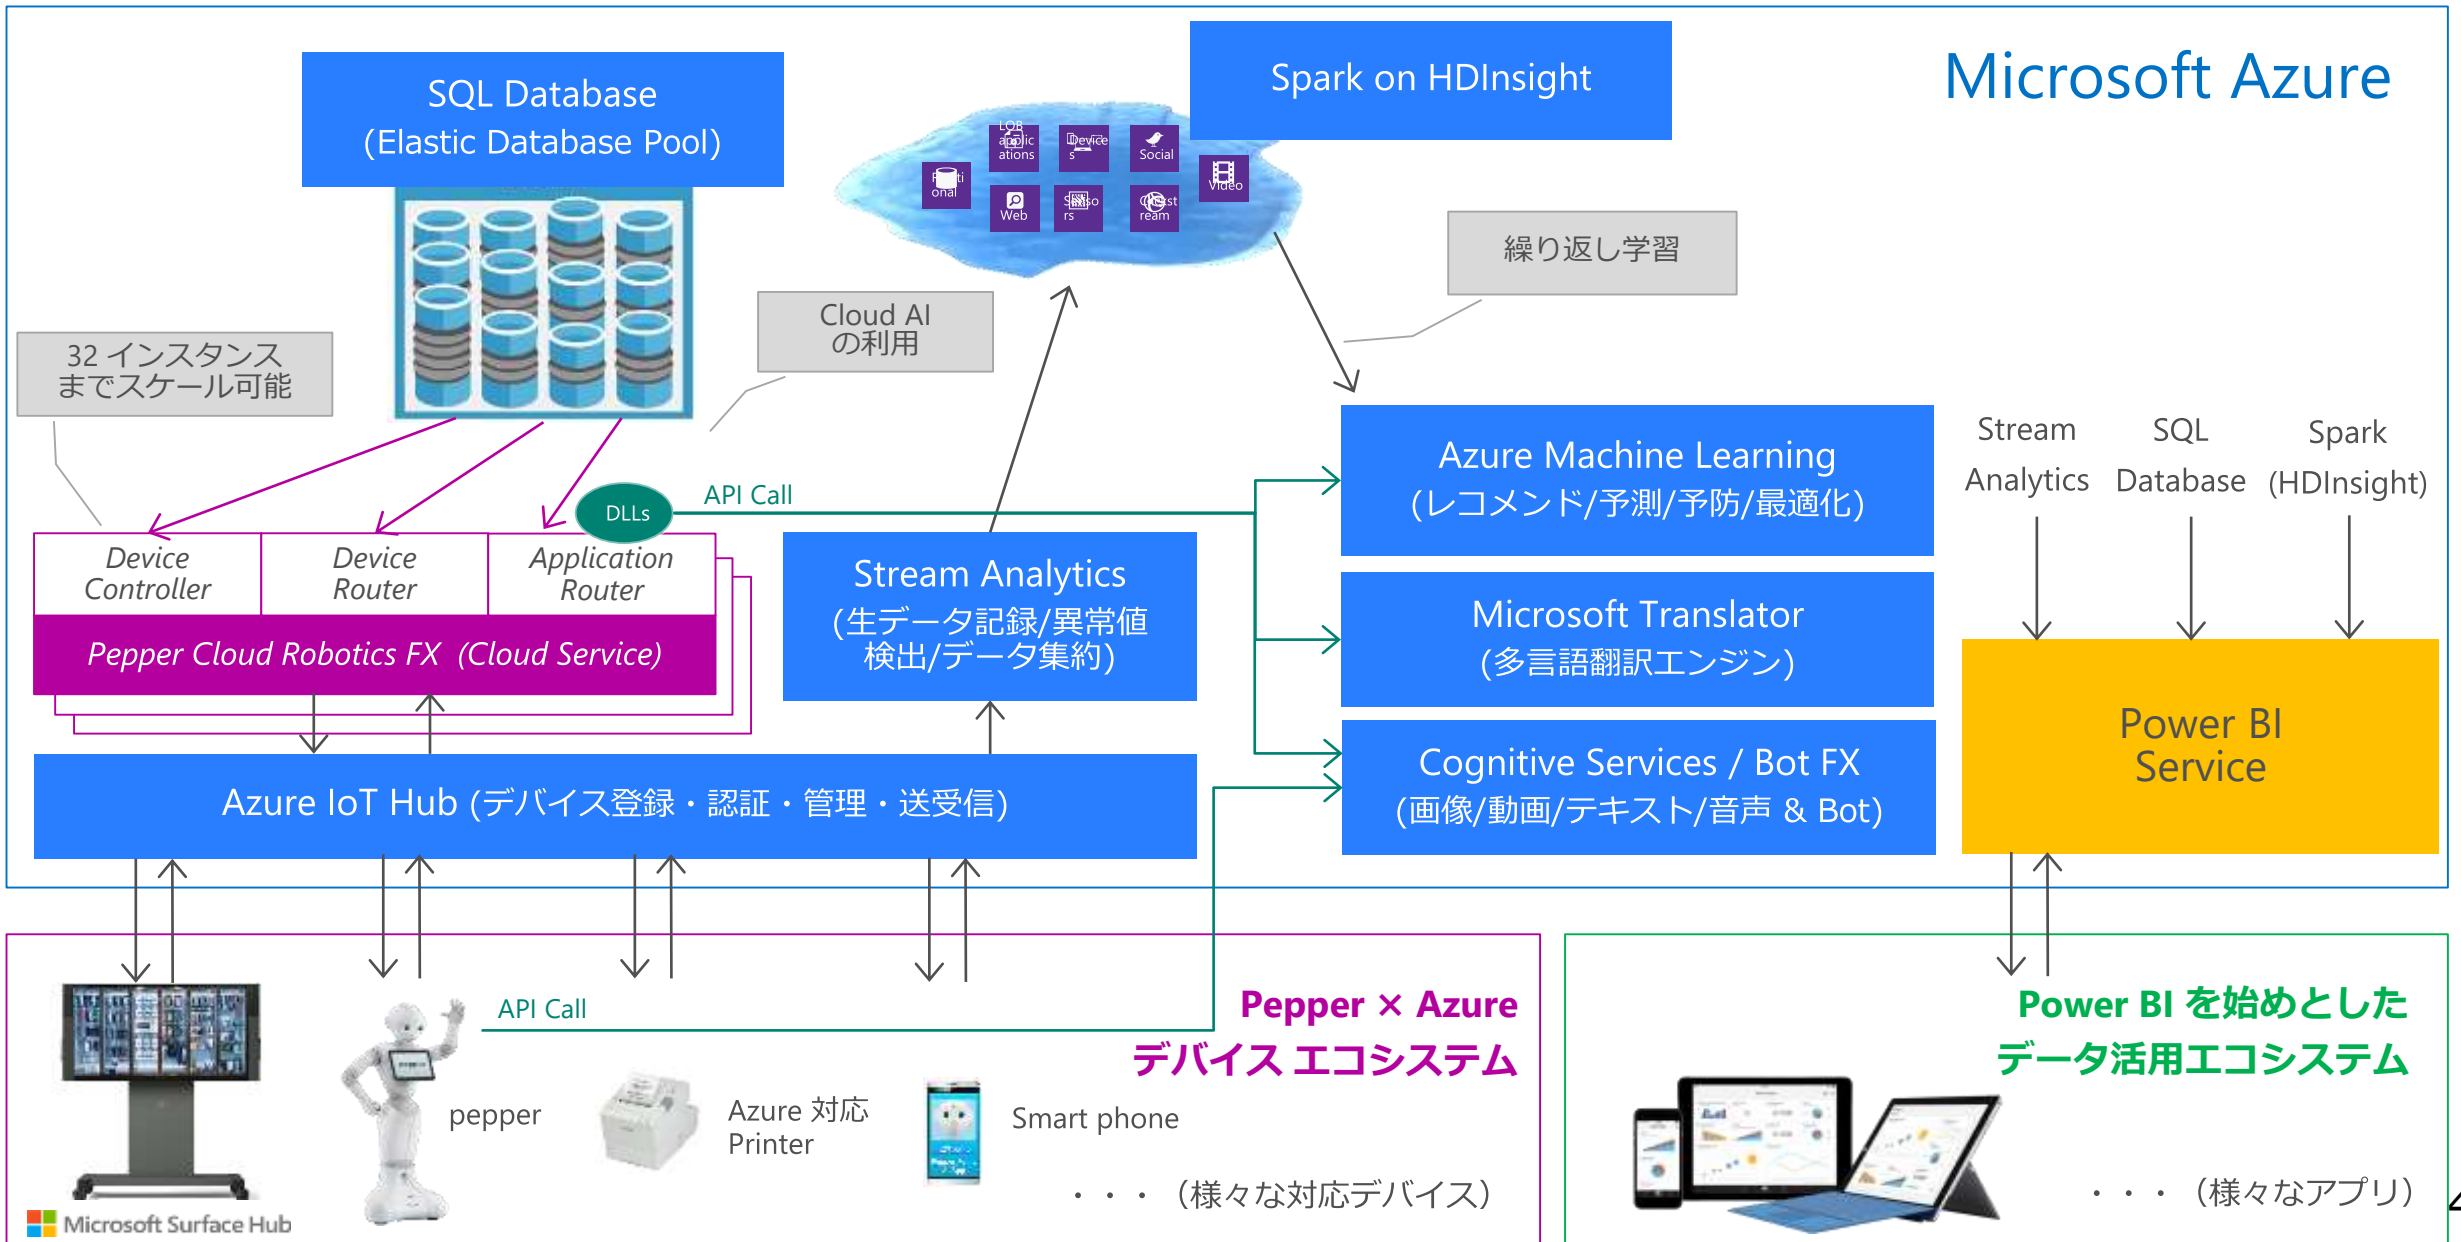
Microsoft Azure

SQL Database
(Elastic Database Pool)

Spark on HDInsight

LOB applications
Devices
Social
Relational
Video
Web
Sensors
Clickstream

繰り返し学習

Cloud AI
の利用

32 インスタンス
までスケール可能

DLLs

API Call

Device Controller | Device Router | Application Router

Pepper Cloud Robotics FX (Cloud Service)

Stream Analytics
(生データ記録/異常値検出/データ集約)

Azure Machine Learning
(レコメンド/予測/予防/最適化)

Microsoft Translator
(多言語翻訳エンジン)

Cognitive Services / Bot FX
(画像/動画/テキスト/音声 & Bot)

Stream Analytics

SQL Database

Spark (HDInsight)

Power BI Service

Azure IoT Hub (デバイス登録・認証・管理・送受信)

API Call

Pepper × Azure
デバイス エコシステム

Power BI を始めとした
データ活用エコシステム

pepper

Azure 対応
Printer

Smart phone

・・・ (様々な対応デバイス)

・・・ (様々なアプリ)

Microsoft Surface Hub